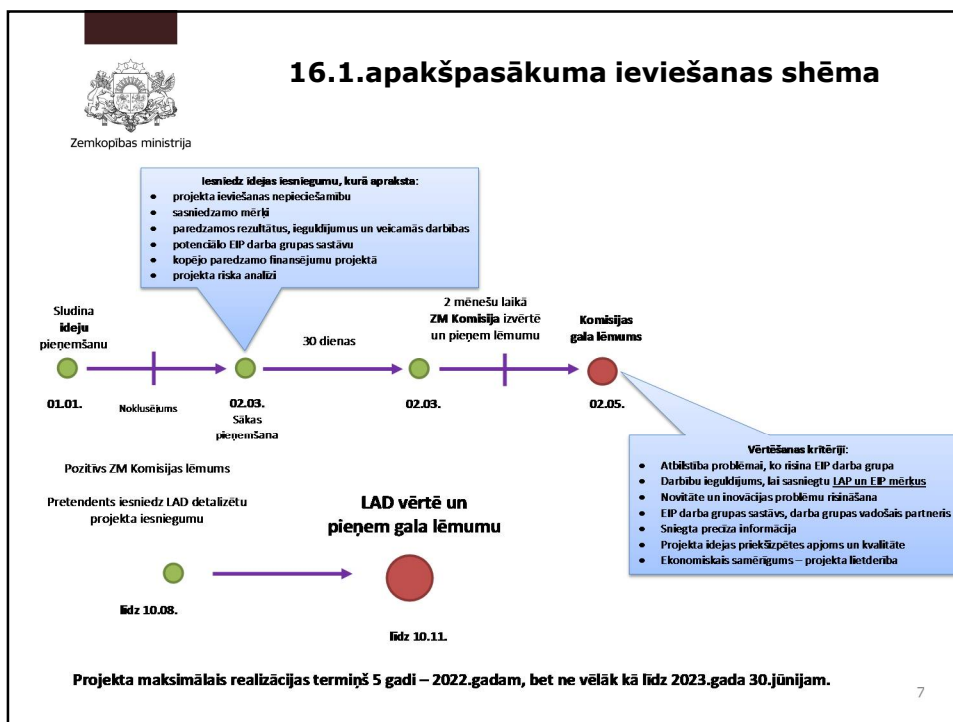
Zemkopības ministrija

16.1.apakšpasākuma ieviešanas shēma

Iesniedz idejas iesniegumu, kurā apraksta:
- projekta ieviešanas nepieciešamību
- sasniedzamo mērķi
- paredzamos rezultātus, ieguldījumus un veicamās darbības
- potenciālo EIP darba grupas sastāvu
- kopējo paredzamo finansējumu projektā
- projekta riska analīzi

Sludina ideju pieņemšanu

01.01.

Noklusējums

02.03. Sākas pieņemšana

30 dienas

02.03.

2 mēnešu laikā ZM Komisija izvērtē un pieņem lēmumu

Komisijas gala lēmums

02.05.

Vērtēšanas kritēriji:
- Atbilstība problēmai, ko risina EIP darba grupa
- Darbību ieguldījums, lai sasniegtu LAP un EIP mērķus
- Novitāte un inovācijas problēmu risināšana
- EIP darba grupas sastāvs, darba grupas vadošais partneris
- Sniegta precīza informācija
- Projekta idejas priekšizpētes apjoms un kvalitāte
- Ekonomiskais samērīgums – projekta lietderība

Pozitīvs ZM Komisijas lēmums

Pretendents iesniedz LAD detalizētu projekta iesniegumu

LAD vērtē un pieņem gala lēmumu

līdz 10.08.

līdz 10.11.

Projekta maksimālais realizācijas termiņš 5 gadi – 2022.gadam, bet ne vēlāk kā līdz 2023.gada 30.jūnijam.

7